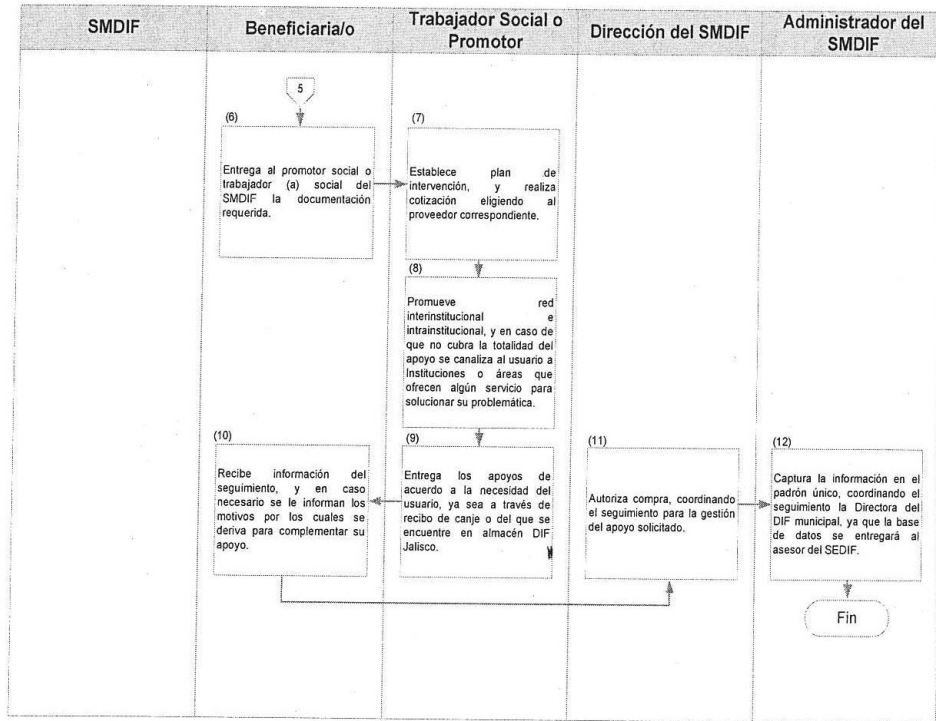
SMDIF

Beneficiaria/o

Trabajador Social o Promotor

Dirección del SMDIF

Administrador del SMDIF

5

(6)

Entrega al promotor social o trabajador (a) social del SMDIF la documentación requerida.

(7)

Establece plan de intervención, y realiza cotización eligiendo al proveedor correspondiente.

(8)

Promueve red interinstitucional e intrainstitucional, y en caso de que no cubra la totalidad del apoyo se canaliza al usuario a Instituciones o áreas que ofrecen algún servicio para solucionar su problemática.

(10)

Recibe información del seguimiento, y en caso necesario se le informan los motivos por los cuales se deriva para complementar su apoyo.

(9)

Entrega los apoyos de acuerdo a la necesidad del usuario, ya sea a través de recibo de canje o del que se encuentre en almacén DIF Jalisco.

(11)

Autoriza compra, coordinando el seguimiento para la gestión del apoyo solicitado.

(12)

Captura la información en el padrón único, coordinando el seguimiento la Directora del DIF municipal, ya que la base de datos se entregará al asesor del SEDIF.

Fin